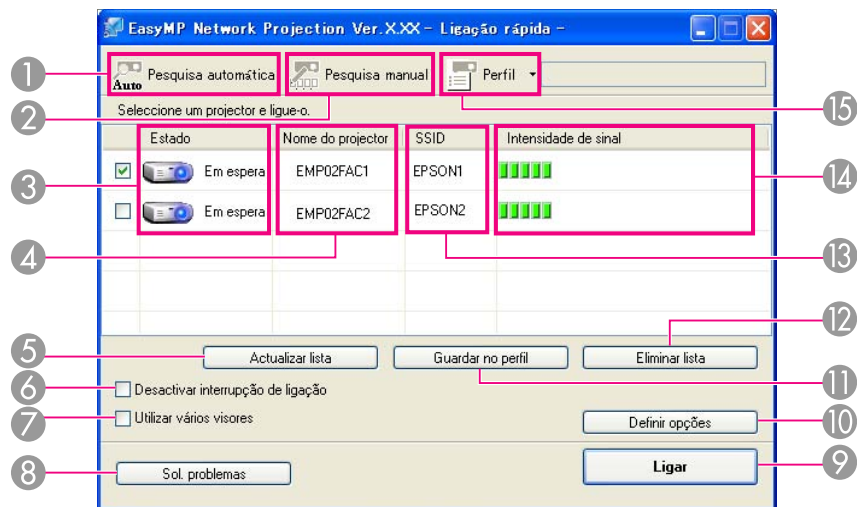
EasyMP Network Projection Ver.X.XX - Ligação rápida -

1 Auto Pesquisa automática
2 Pesquisa manual
Perfil
15

Seleccione um projector e ligue-o.

| | Estado | Nome do projector | SSID | Intensidade de sinal |
|---|---|---|---|---|
| ☑ | Em espera | EMP02FAC1 | EPSON1 | |
| ☐ | Em espera | EMP02FAC2 | EPSON2 | |

3
4
14
13

5 Actualizar lista
Guardar no perfil
Eliminar lista 12
11
6 Desactivar interrupção de ligação
7 Utilizar vários visores
Definir opções 10
8 Sol. problemas
Ligar 9